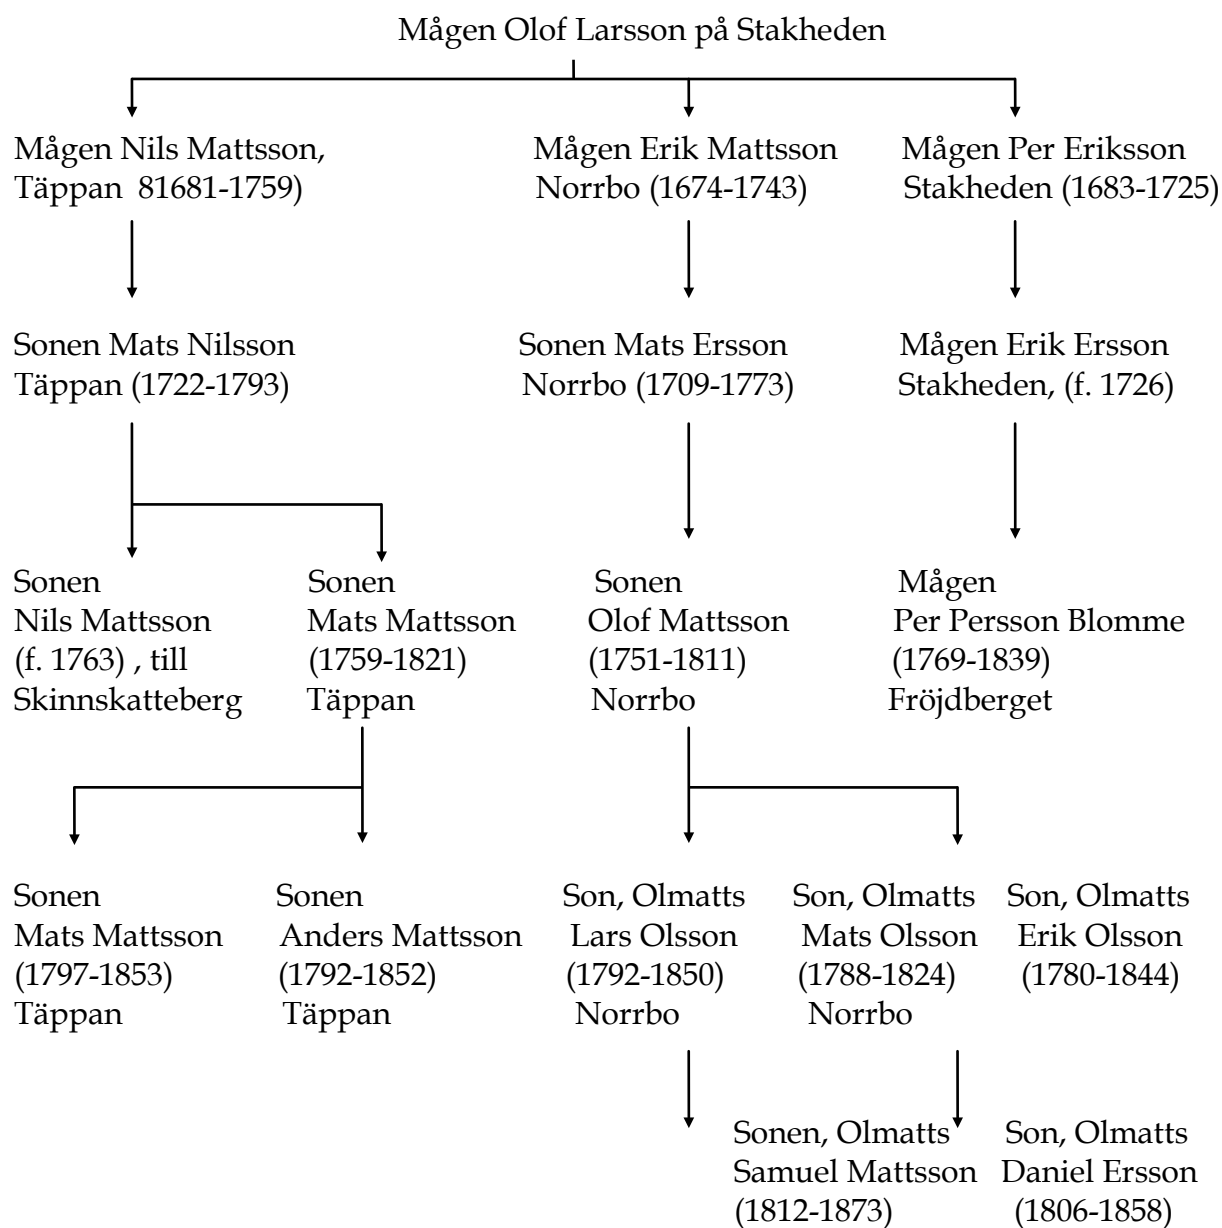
Mågen Olof Larsson på Stakheden

Mågen Nils Mattsson, Täppan 81681-1759)

Mågen Erik Mattsson Norrbo (1674-1743)

Mågen Per Eriksson Stakheden (1683-1725)

Sonen Mats Nilsson Täppan (1722-1793)

Sonen Mats Ersson Norrbo (1709-1773)

Mågen Erik Ersson Stakheden, (f. 1726)

Sonen Nils Mattsson (f. 1763) , till Skinnskatteberg

Sonen Mats Mattsson (1759-1821) Täppan

Sonen Olof Mattsson (1751-1811) Norrbo

Mågen Per Persson Blomme (1769-1839) Fröjdberget

Sonen Mats Mattsson (1797-1853) Täppan

Sonen Anders Mattsson (1792-1852) Täppan

Son, Olmatts Lars Olsson (1792-1850) Norrbo

Son, Olmatts Mats Olsson (1788-1824) Norrbo

Son, Olmatts Erik Olsson (1780-1844)

Sonen, Olmatts Samuel Mattsson (1812-1873)

Son, Olmatts Daniel Ersson (1806-1858)